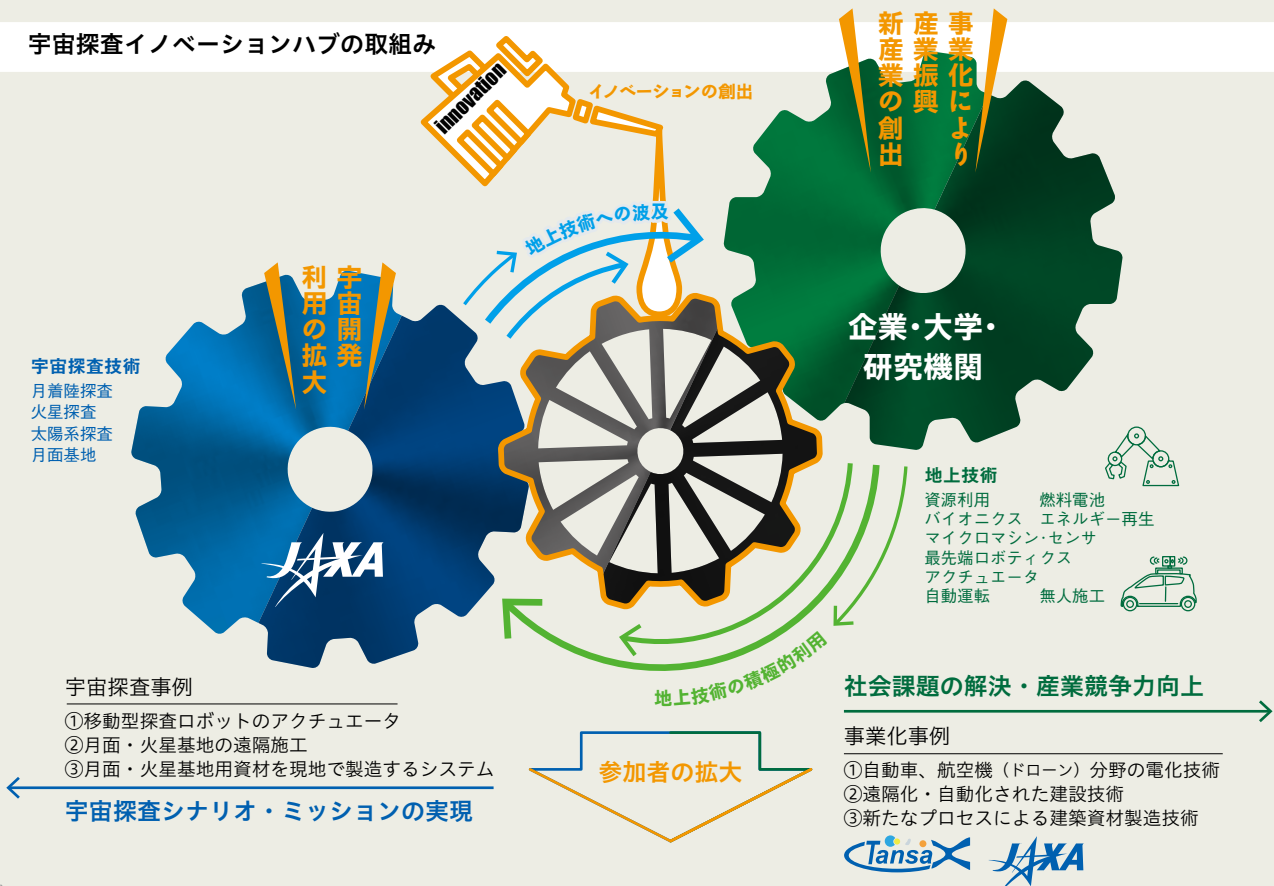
宇宙探査イノベーションハブの取組み

innovation

イノベーションの創出

事業化により産業振興新産業の創出

地上技術への波及

宇宙開発利用の拡大

宇宙探査技術
月着陸探査
火星探査
太陽系探査
月面基地

JAXA

企業・大学・研究機関

地上技術
資源利用　燃料電池
バイオニクス　エネルギー再生
マイクロマシン・センサ
最先端ロボティクス
アクチュエータ
自動運転　無人施工

地上技術の積極的利用

宇宙探査事例
①移動型探査ロボットのアクチュエータ
②月面・火星基地の遠隔施工
③月面・火星基地用資材を現地で製造するシステム

宇宙探査シナリオ・ミッションの実現

参加者の拡大

社会課題の解決・産業競争力向上

事業化事例
①自動車、航空機（ドローン）分野の電化技術
②遠隔化・自動化された建設技術
③新たなプロセスによる建築資材製造技術

Tansa
JAXA